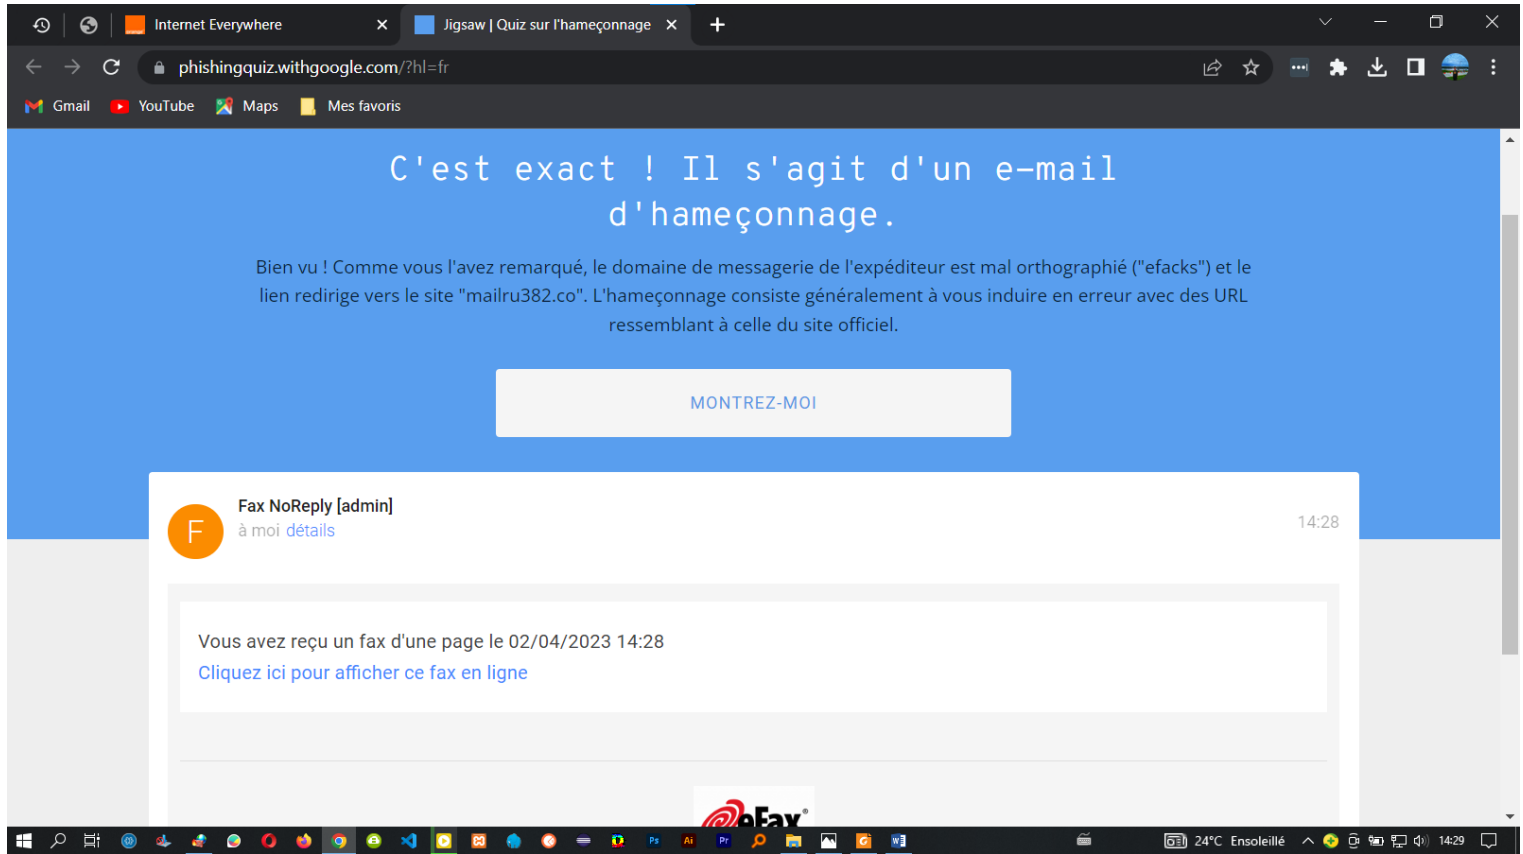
Internet Everywhere
Jigsaw | Quiz sur l'hameçonnage
phishingquiz.withgoogle.com/?hl=fr
Gmail YouTube Maps Mes favoris

C'est exact ! Il s'agit d'un e-mail d'hameçonnage.

Bien vu ! Comme vous l'avez remarqué, le domaine de messagerie de l'expéditeur est mal orthographié ("efacks") et le lien redirige vers le site "mailru382.co". L'hameçonnage consiste généralement à vous induire en erreur avec des URL ressemblant à celle du site officiel.

MONTREZ-MOI

F
Fax NoReply [admin]
à moi détails
14:28

Vous avez reçu un fax d'une page le 02/04/2023 14:28
Cliquez ici pour afficher ce fax en ligne

eFax

24°C Ensoleillé 14:29